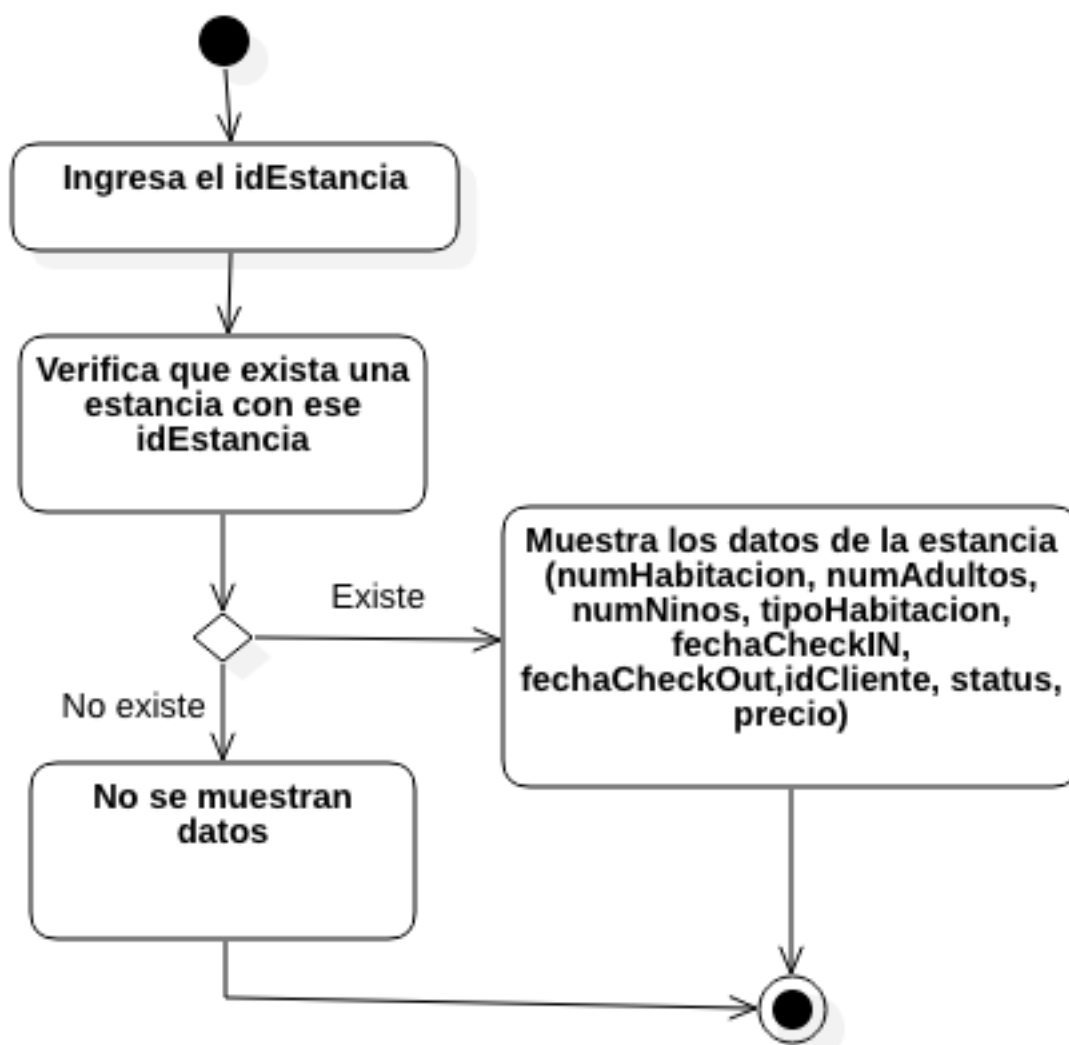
Ingresa el idEstancia

Verifica que exista una estancia con ese idEstancia

Existe

Muestra los datos de la estancia (numHabitacion, numAdultos, numNinos, tipoHabitacion, fechaCheckIN, fechaCheckOut,idCliente, status, precio)

No existe

No se muestran datos